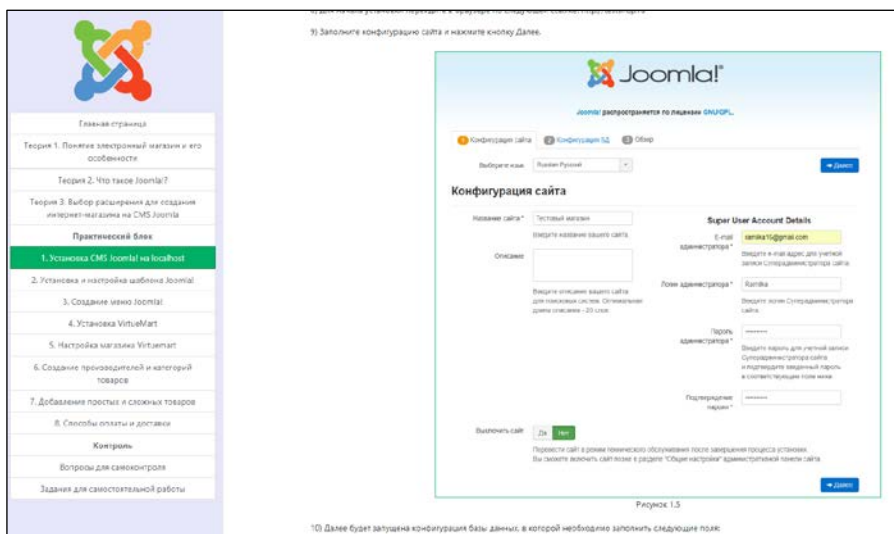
Главная страница

Теория 1. Понятие электронный магазин и его особенности

Теория 2. Что такое Joomla!?

Теория 3. Выбор расширения для создания интернет-магазина на CMS Joomla

Практический блок

1. Установка CMS Joomla! на localhost

2. Установка и настройка шаблона Joomla!

3. Создание меню Joomla!

4. Установка VirtueMart

5. Настройка магазина Virtuemart

6. Создание производителей и категорий товаров

7. Добавление простых и сложных товаров

8. Способы оплаты и доставки

Контроль

Вопросы для самоконтроля

Задания для самостоятельной работы

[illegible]

9) Заполните конфигурацию сайта и нажмите кнопку Далее.

Joomla!®

Joomla! распространяется по лицензии GNU/GPL.

1 Конфигурация сайта 2 Конфигурация БД 3 Обзор

Выберите язык Russian Русский

→ Далее

Конфигурация сайта

Название сайта * Тестовый магазин

Введите название вашего сайта.

Описание

Введите описание вашего сайта для поисковых систем. Оптимальная длина описания - 20 слов.

Super User Account Details

E-mail администратора * ramika15@gmail.com

Введите e-mail адрес для учётной записи Суперадминистратора сайта.

Логин администратора * Ramika

Введите логин Суперадминистратора сайта.

Пароль администратора * ••••••••

Введите пароль для учётной записи Суперадминистратора сайта и подтвердите введённый пароль в соответствующем поле ниже.

Подтверждение пароля * ••••••••

Выключить сайт Да Нет

Перевести сайт в режим технического обслуживания после завершения процесса установки. Вы сможете включить сайт позже в разделе "Общие настройки" административной панели сайта.

→ Далее

Рисунок 1.5

10) Далее будет запущена конфигурация базы данных, в которой необходимо заполнить следующие поля: